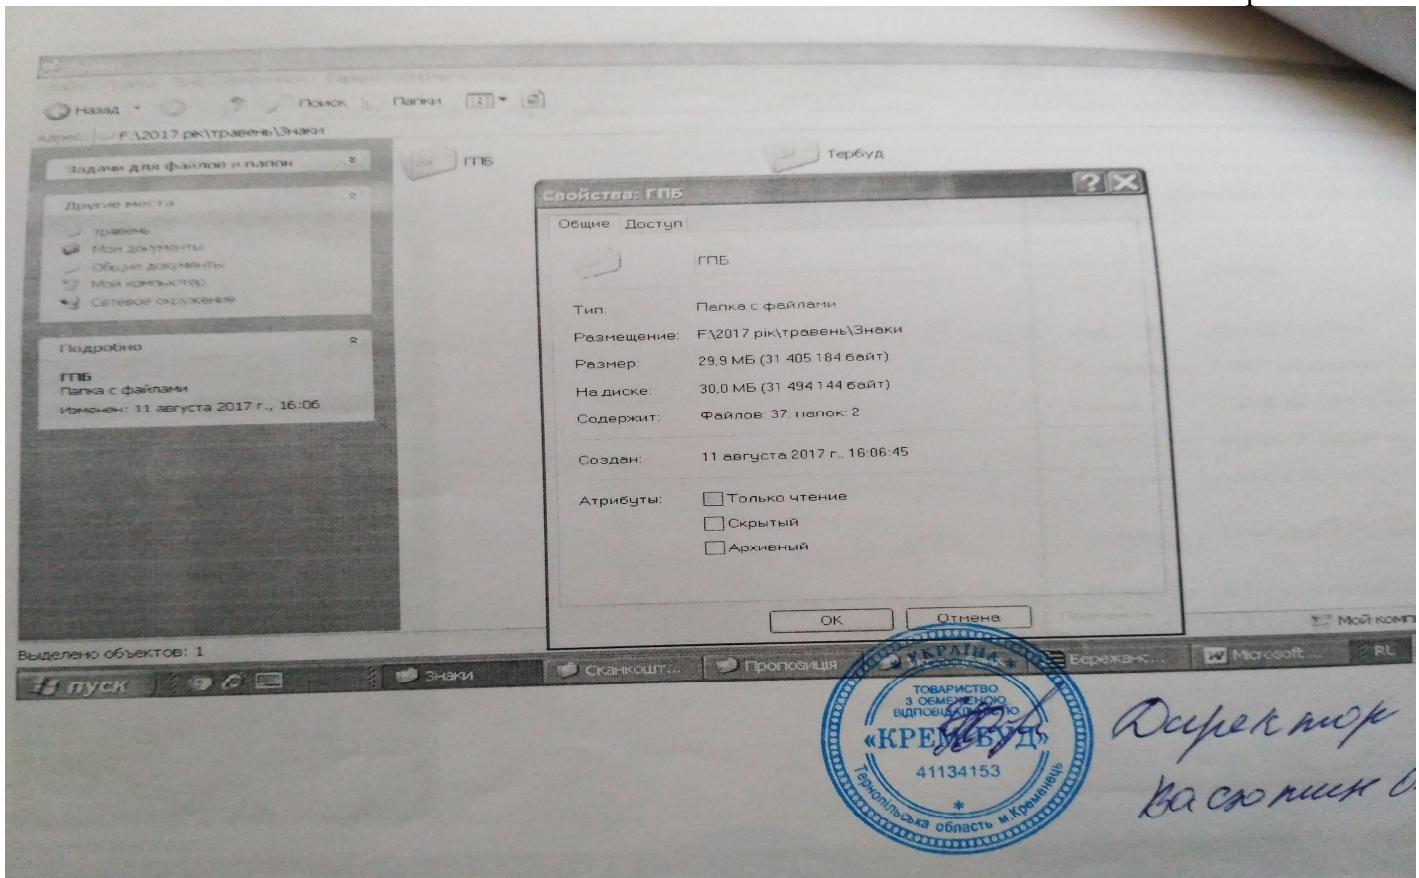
Назад Поиск Папки

Адрес: F:\2017 рік\травень\Знаки

Задачи для файлов и папок

Другие места

травень
Мои документы
Общие документы
Мой компьютер
Сетевое окружение

Подробно

ГПБ
Папка с файлами
Изменен: 11 августа 2017 г., 16:06

ГПБ

Тербуд

Свойства: ГПБ

Общие Доступ

ГПБ

Тип: Папка с файлами

Размещение: F:\2017 рік\травень\Знаки

Размер: 29,9 МБ (31 405 184 байт)

На диске: 30,0 МБ (31 494 144 байт)

Содержит: Файлов: 37; папок: 2

Создан: 11 августа 2017 г., 16:06:45

Атрибуты: Только чтение
Скрытый
Архивный

OK Отмена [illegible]

Мой комп

Выделено объектов: 1

пуск Знаки Сканкошт... Пропозиція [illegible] Бережанс... Microsoft... RU

УКРАЇНА
ТОВАРИСТВО З ОБМЕЖЕНОЮ ВІДПОВІДАЛЬНІСТЮ
«КРЕМБУД»
41134153
Тернопільська область м.Кременець

Директор
Васюник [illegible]